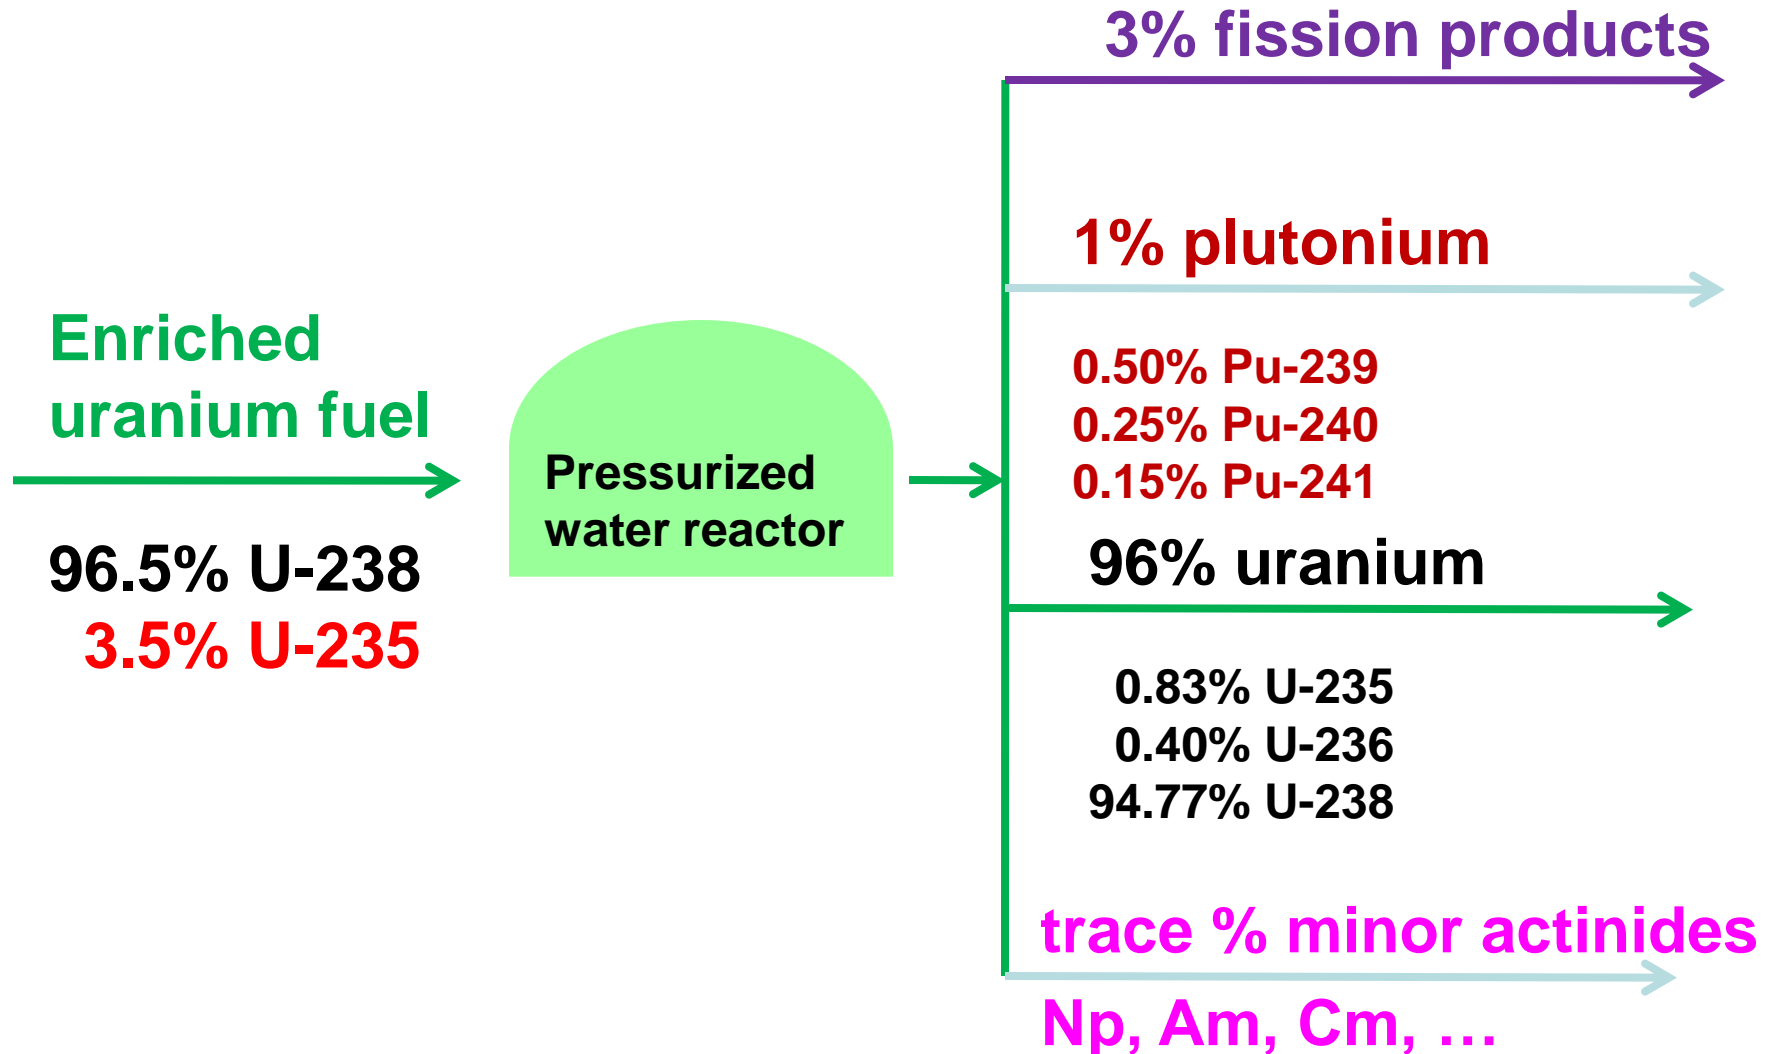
3% fission products

Enriched uranium fuel

96.5% U-238
3.5% U-235

Pressurized water reactor

1% plutonium

0.50% Pu-239
0.25% Pu-240
0.15% Pu-241

96% uranium

0.83% U-235
0.40% U-236
94.77% U-238

trace % minor actinides

Np, Am, Cm, …